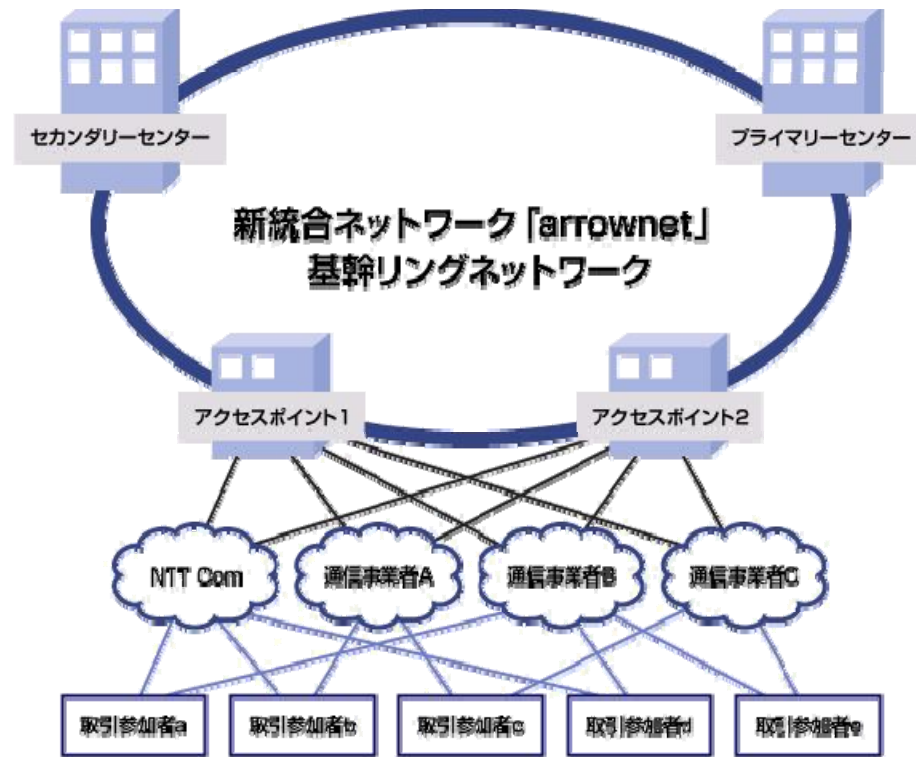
セカンダリーセンター

プライマリーセンター

新統合ネットワーク「arrownet」
基幹リングネットワーク

アクセスポイント1

アクセスポイント2

NTT Com

通信事業者A

通信事業者B

通信事業者C

取引参加者a

取引参加者b

取引参加者c

取引参加者d

取引参加者e